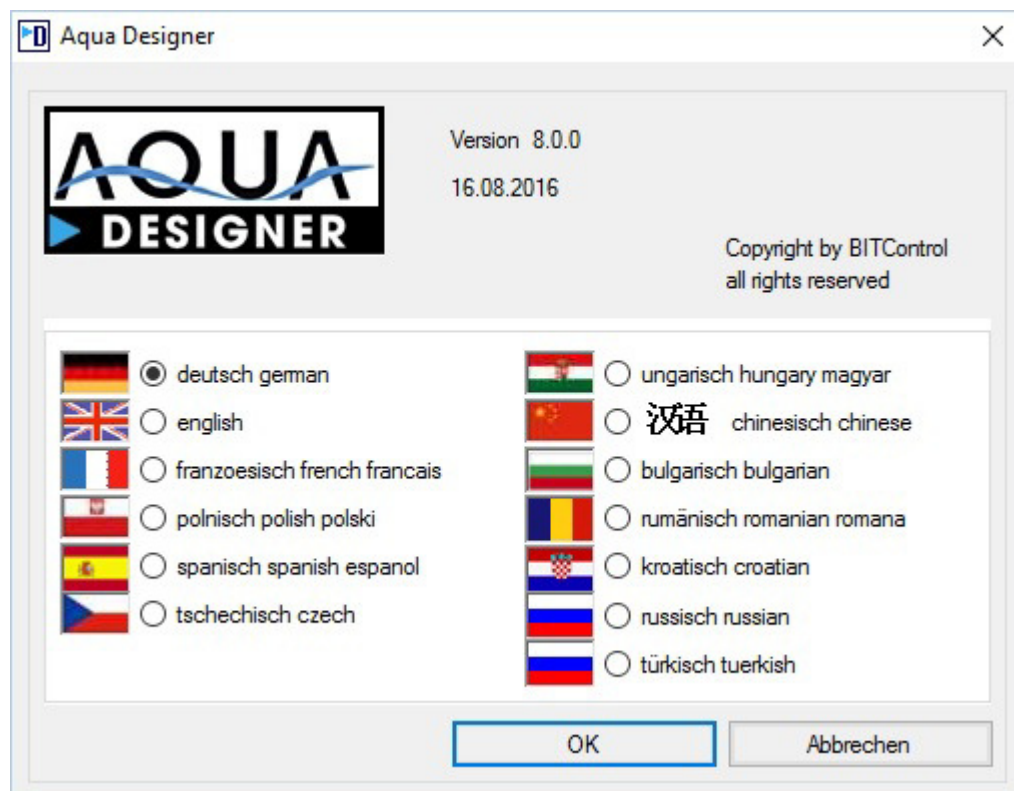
Aqua Designer

AQUA DESIGNER

Version 8.0.0

16.08.2016

Copyright by BITControl
all rights reserved

deutsch german

english

franzoesisch french francais

polnisch polish polski

spanisch spanish espanol

tschechisch czech

ungarisch hungary magyar

汉语 chinesisch chinese

bulgarisch bulgarian

rumänisch romanian romana

kroatisch croatian

russisch russian

türkisch tuerkish

OK

Abbrechen